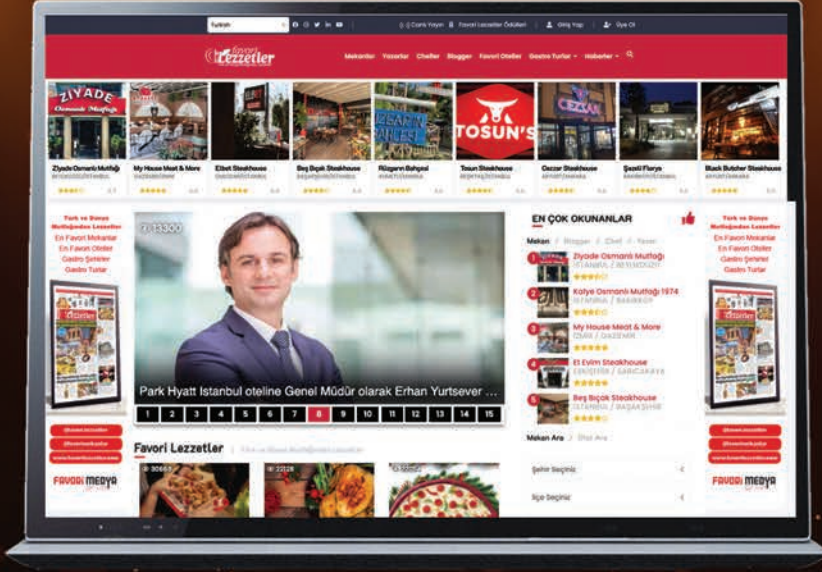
Turkish

Canlı Yayın | Favori Lezzetler Ödülleri | Giriş Yap | Üye Ol

Favori Lezzetler

Mekanlar Yazarlar Chefler Blogger Favori Oteller Gastro Turlar Haberler

ZIYADE Osmanlı Mutfağı

TOSUN'S

CEZZAR

Ziyade Osmanlı Mutfağı | My House Meat & More | Etbet Steakhouse | Beş Bıçak Steakhouse | Rüzgarın Bahçesi | Tosun Steakhouse | Cezzar Steakhouse | Şezzli Fiorya | Black Butcher Steakhouse

Türk ve Dünya Mutfağından Lezzetler
En Favori Mekanlar
En Favori Oteller
Gastro Şehirler
Gastro Turlar

13300

Park Hyatt Istanbul oteline Genel Müdür olarak Erhan Yurtsever ...

1 2 3 4 5 6 7 8 9 10 11 12 13 14 15

EN ÇOK OKUNANLAR

Mekan / Blogger / Chef / Yazar

1 Ziyade Osmanlı Mutfağı
İSTANBUL / BEYLİKDÜZÜ

2 Kalye Osmanlı Mutfağı 1974
İSTANBUL / BAKIRKÖY

3 My House Meat & More
İZMİR / GAZİEMİR

4 Et Evim Steakhouse
ESKİŞEHİR / SARICAKAYA

5 Beş Bıçak Steakhouse
İSTANBUL / BAŞAKŞEHİR

Mekan Ara / Otel Ara

Şehir Seçiniz

İlçe Seçiniz

Türk ve Dünya Mutfağından Lezzetler
En Favori Mekanlar
En Favori Oteller
Gastro Şehirler
Gastro Turlar

Favori Lezzetler

30667

22128

FAVORİ MEDYA

FAVORİ MEDYA